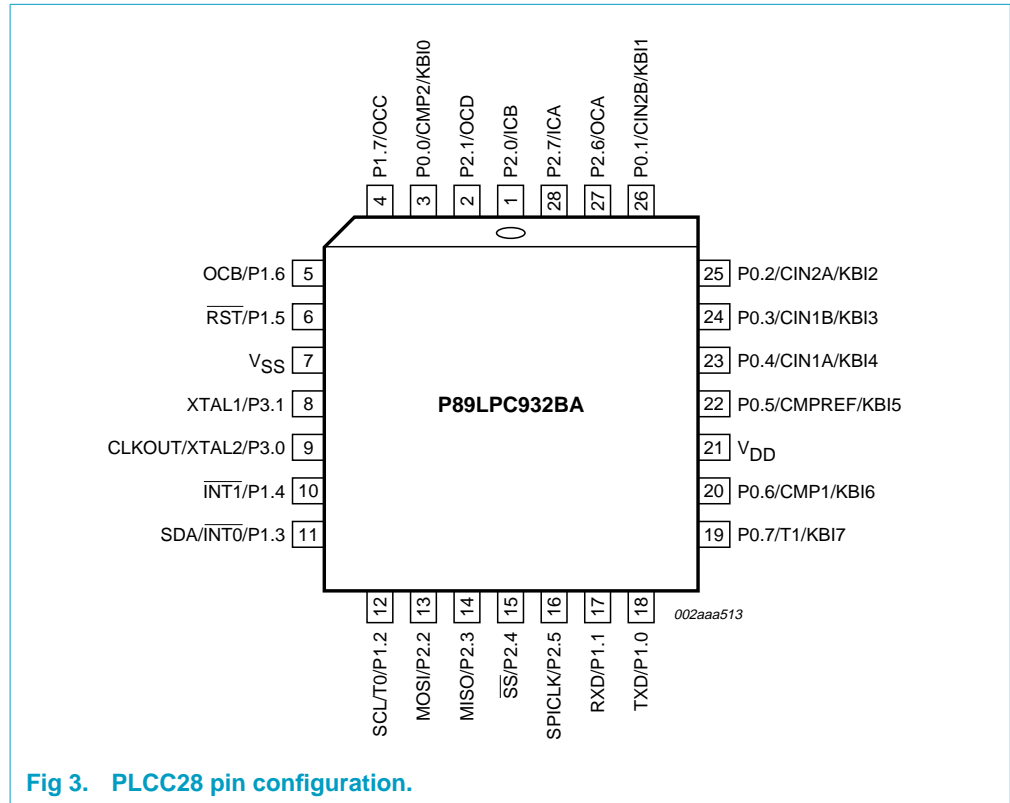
P1.7/OCC
P0.0/CMP2/KBI0
P2.1/OCD
P2.0/ICB
P2.7/ICA
P2.6/OCA
P0.1/CIN2B/KBI1
4
3
2
1
28
27
26

OCB/P1.6 5
$\overline{RST}$/P1.5 6
$V_{SS}$ 7
XTAL1/P3.1 8
CLKOUT/XTAL2/P3.0 9
$\overline{INT1}$/P1.4 10
SDA/$\overline{INT0}$/P1.3 11

P89LPC932BA

25 P0.2/CIN2A/KBI2
24 P0.3/CIN1B/KBI3
23 P0.4/CIN1A/KBI4
22 P0.5/CMPREF/KBI5
21 $V_{DD}$
20 P0.6/CMP1/KBI6
19 P0.7/T1/KBI7

12
13
14
15
16
17
18
002aaa513
SCL/T0/P1.2
MOSI/P2.2
MISO/P2.3
$\overline{SS}$/P2.4
SPICLK/P2.5
RXD/P1.1
TXD/P1.0

Fig 3. PLCC28 pin configuration.